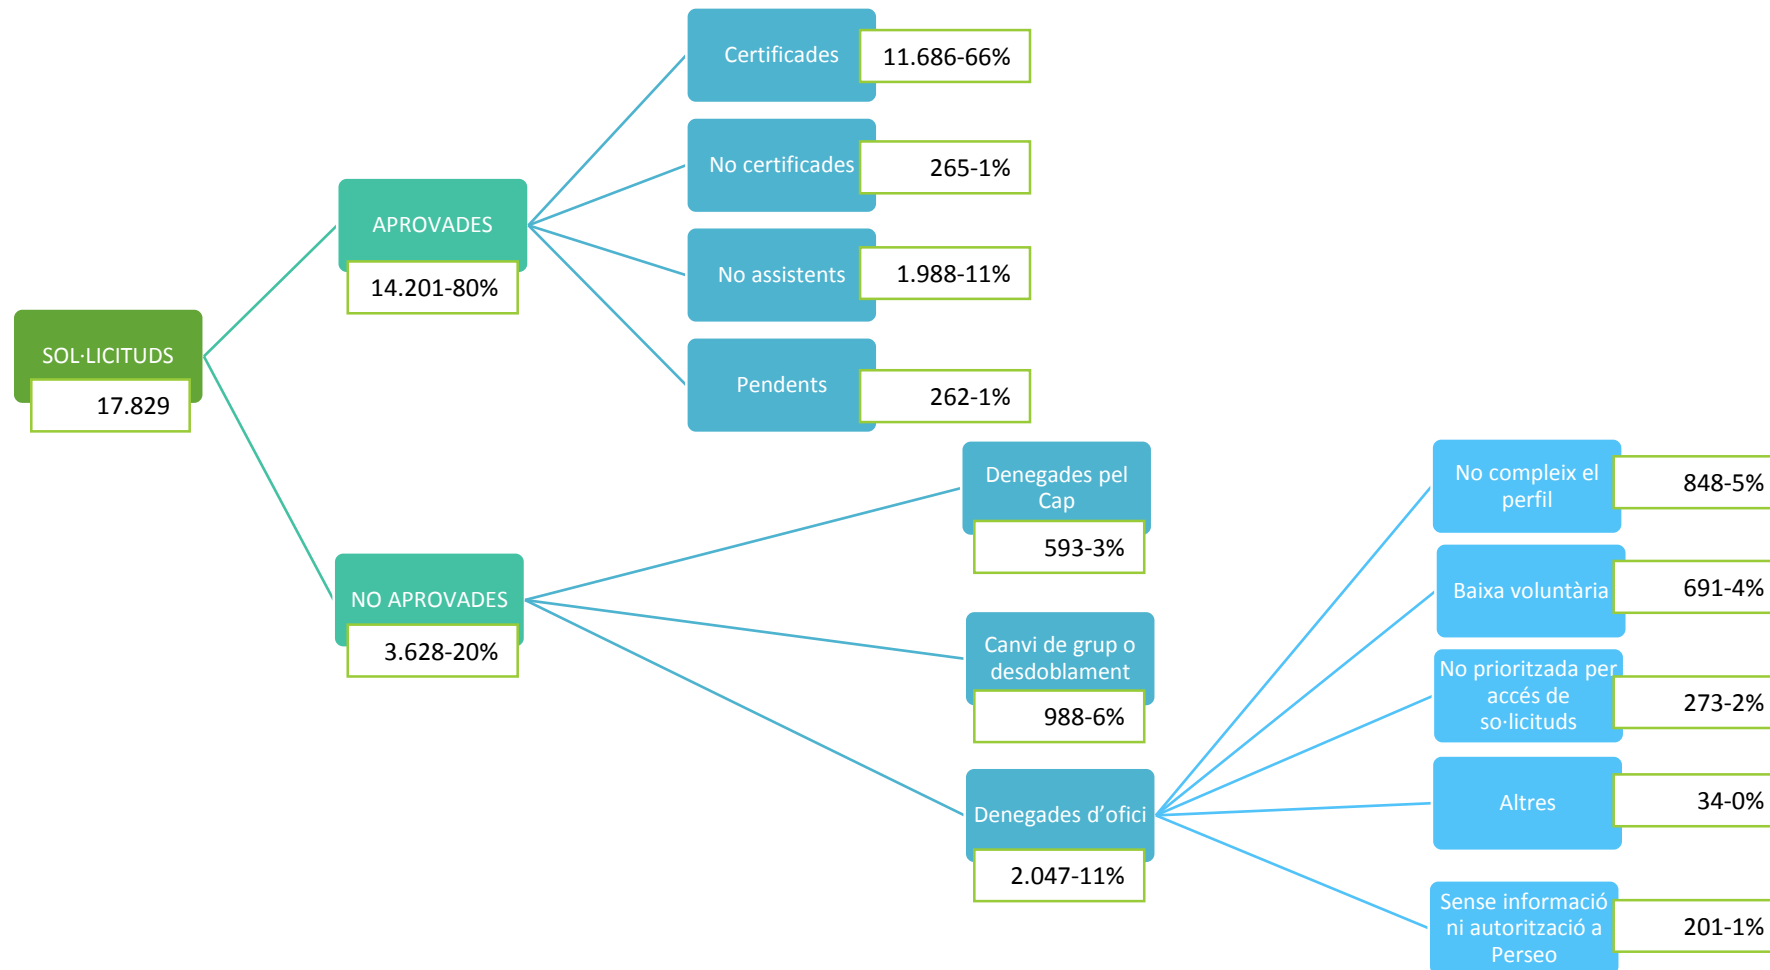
SOL·LICITUDS
17.829

APROVADES
14.201-80%

Certificades
11.686-66%

No certificades
265-1%

No assistents
1.988-11%

Pendents
262-1%

NO APROVADES
3.628-20%

Denegades pel Cap
593-3%

Canvi de grup o desdoblament
988-6%

Denegades d'ofici
2.047-11%

No compleix el perfil
848-5%

Baixa voluntària
691-4%

No prioritzada per accés de so·licituds
273-2%

Altres
34-0%

Sense informació ni autorització a Perseo
201-1%